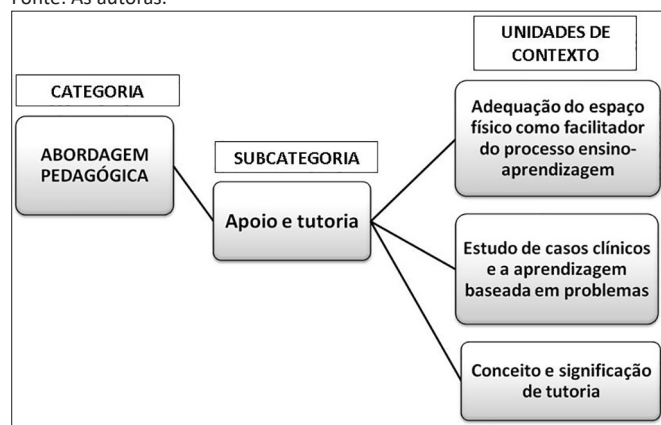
Fonte: As autoras.

UNIDADES DE CONTEXTO

CATEGORIA

ABORDAGEM PEDAGÓGICA

SUBCATEGORIA

Apoio e tutoria

Adequação do espaço físico como facilitador do processo ensino-aprendizagem

Estudo de casos clínicos e a aprendizagem baseada em problemas

Conceito e significação de tutoria